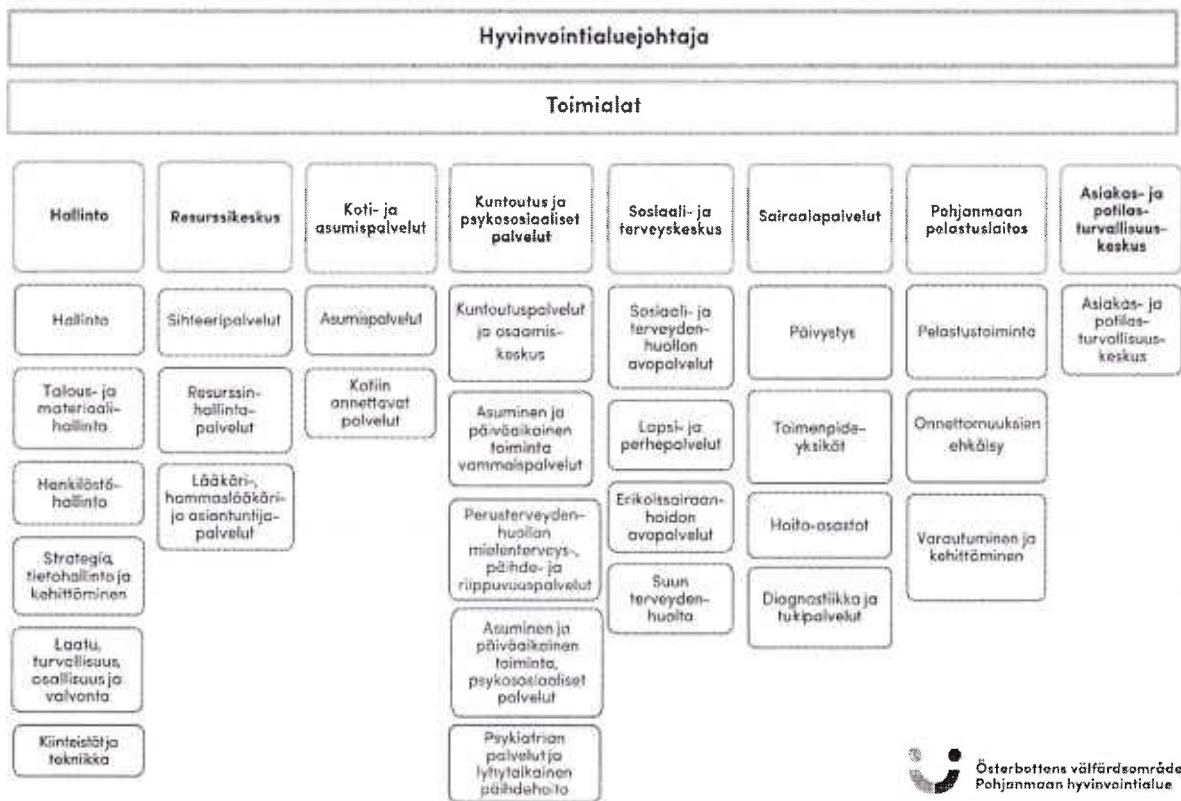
Hyvinvointialuejohtaja

Toimialat

Hallinto

Hallinto

Talous- ja materiaalihallinto

Henkilöstöhallinto

Strategia, tietohallinto ja kehittäminen

Laatu, turvallisuus, osallisuus ja valvonta

Kiinteistöt ja tekniikka

Resurssikeskus

Sihteeripalvelut

Resurssinhallintapalvelut

Lääkäri-, hammaslääkäri- ja asiantuntijapalvelut

Koti- ja asumispalvelut

Asumispalvelut

Kotiin annettavat palvelut

Kuntoutus ja psykososiaaliset palvelut

Kuntoutuspalvelut ja osaamiskeskus

Asuminen ja päiväaikainen toiminta vammaispalvelut

Perusterveydenhuollon mielenterveys-, päihde- ja riippuvuuspalvelut

Asuminen ja päiväaikainen toiminta, psykososiaaliset palvelut

Psykiatrian palvelut ja lyhytaikainen päihdehoito

Sosiaali- ja terveyskeskus

Sosiaali- ja terveydenhuollon avopalvelut

Lapsi- ja perhepalvelut

Erikoissairaanhoidon avopalvelut

Suun terveydenhuolto

Sairaalapalvelut

Päivystys

Toimenpideyksiköt

Hoito-osastot

Diagnostiikka ja tukipalvelut

Pohjanmaan pelastuslaitos

Pelastustoiminta

Onnettomuuksien ehkäisy

Varautuminen ja kehittäminen

Asiakas- ja potilasturvallisuuskeskus

Asiakas- ja potilasturvallisuuskeskus

Österbottens välfärdsområde
Pohjanmaan hyvinvointialue